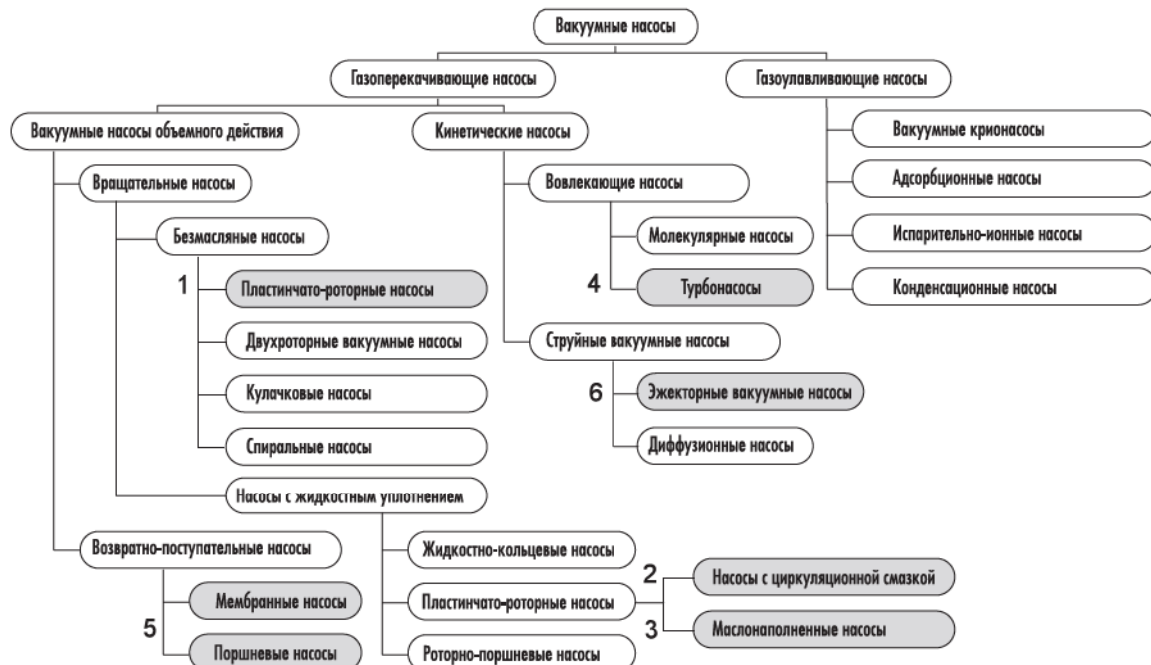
Вакуумные насосы

Газоперекачивающие насосы

Газоулавливающие насосы

Вакуумные насосы объемного действия

Кинетические насосы

Вакуумные крионасосы

Адсорбционные насосы

Испарительно-ионные насосы

Конденсационные насосы

Вращательные насосы

Безмасляные насосы

1 Пластинчато-роторные насосы

Двухроторные вакуумные насосы

Кулачковые насосы

Спиральные насосы

Насосы с жидкостным уплотнением

Вовлекающие насосы

Молекулярные насосы

4 Турбонасосы

Струйные вакуумные насосы

6 Эжекторные вакуумные насосы

Диффузионные насосы

Возвратно-поступательные насосы

5 Мембранные насосы

Поршневые насосы

Жидкостно-кольцевые насосы

Пластинчато-роторные насосы

Роторно-поршневые насосы

2 Насосы с циркуляционной смазкой

3 Маслонаполненные насосы